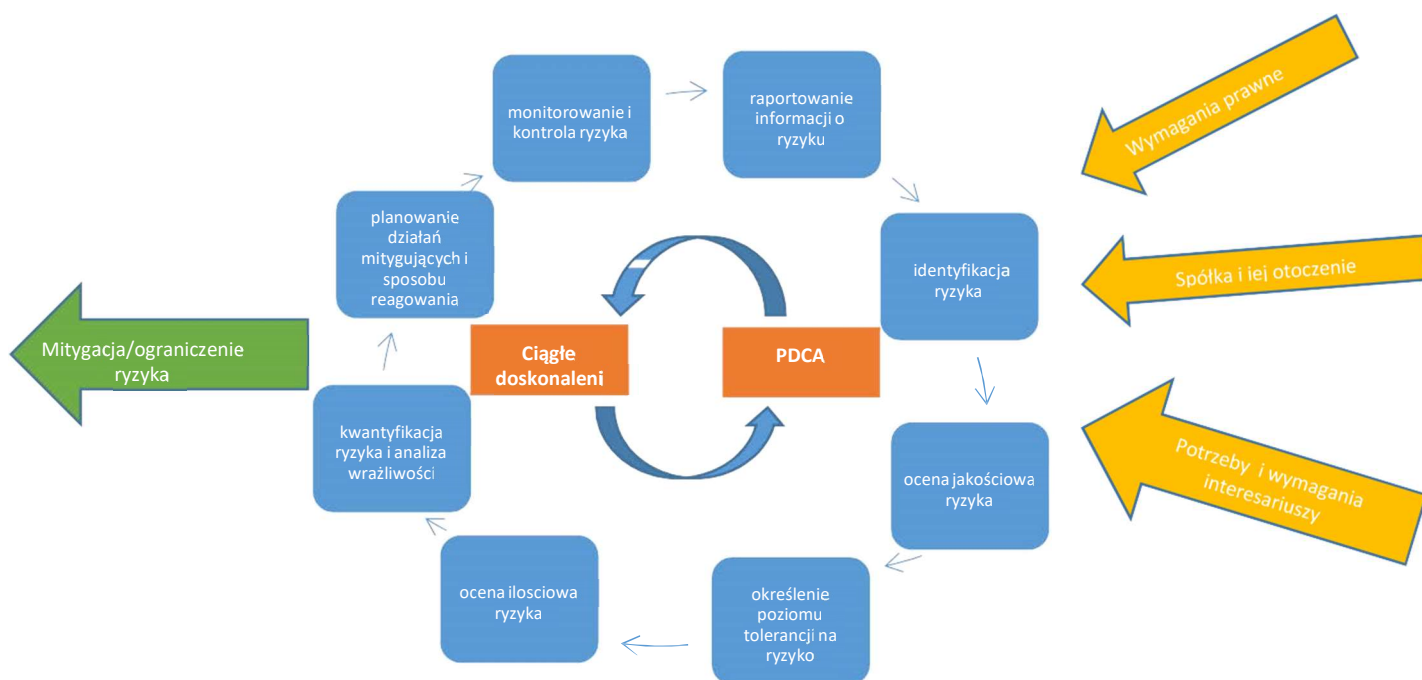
monitorowanie i kontrola ryzyka

raportowanie informacji o ryzyku

Wymagania prawne

planowanie działań mitygujących i sposobu reagowania

identyfikacja ryzyka

Spółka i jej otoczenie

Mitygacja/ograniczenie ryzyka

Ciągłe doskonaleni

PDCA

kwantyfikacja ryzyka i analiza wrażliwości

ocena jakościowa ryzyka

Potrzeby i wymagania interesariuszy

ocena ilosciowa ryzyka

określenie poziomu tolerancji na ryzyko